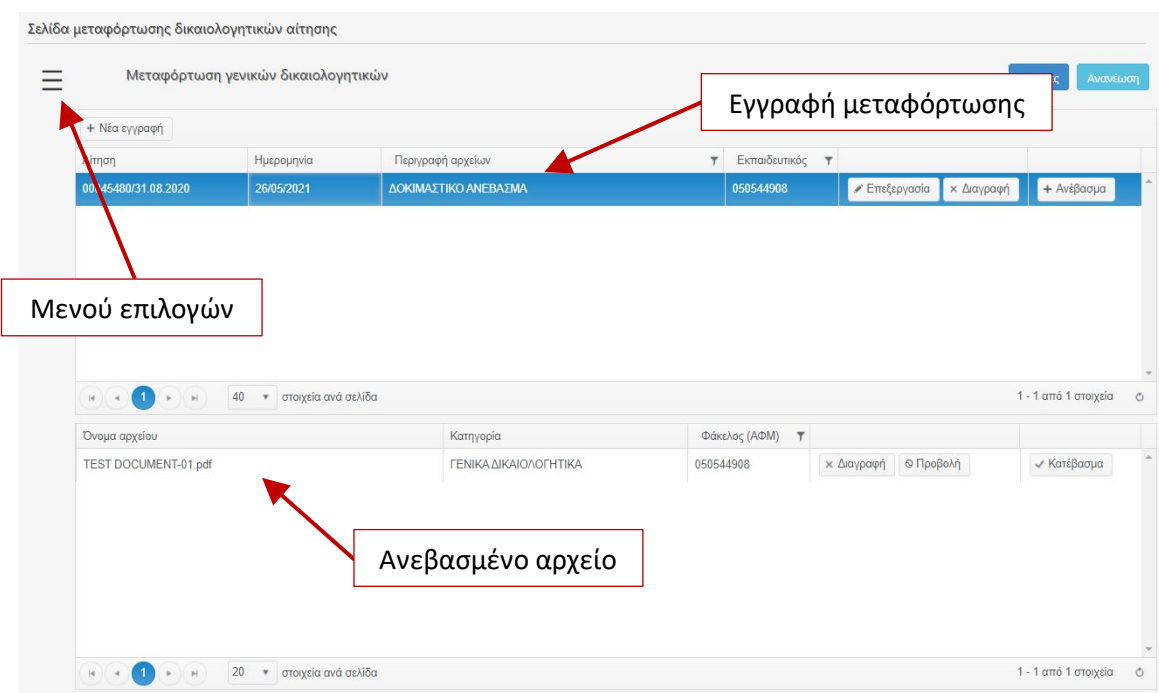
Σελίδα μεταφόρτωσης δικαιολογητικών αίτησης

Μεταφόρτωση γενικών δικαιολογητικών

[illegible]ς Ανανέωση

Εγγραφή μεταφόρτωσης

+ Νέα εγγραφή

| Αίτηση | Ημερομηνία | Περιγραφή αρχείων | Εκπαιδευτικός | | |
|---|---|---|---|---|---|
| 00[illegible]45480/31.08.2020 | 26/05/2021 | ΔΟΚΙΜΑΣΤΙΚΟ ΑΝΕΒΑΣΜΑ | 050544908 | Επεξεργασία × Διαγραφή | + Ανέβασμα |

Μενού επιλογών

1 40 στοιχεία ανά σελίδα 1 - 1 από 1 στοιχεία

| Όνομα αρχείου | Κατηγορία | Φάκελος (ΑΦΜ) | | |
|---|---|---|---|---|
| TEST DOCUMENT-01.pdf | ΓΕΝΙΚΑ ΔΙΚΑΙΟΛΟΓΗΤΙΚΑ | 050544908 | × Διαγραφή Προβολή | ✓ Κατέβασμα |

Ανεβασμένο αρχείο

1 20 στοιχεία ανά σελίδα 1 - 1 από 1 στοιχεία